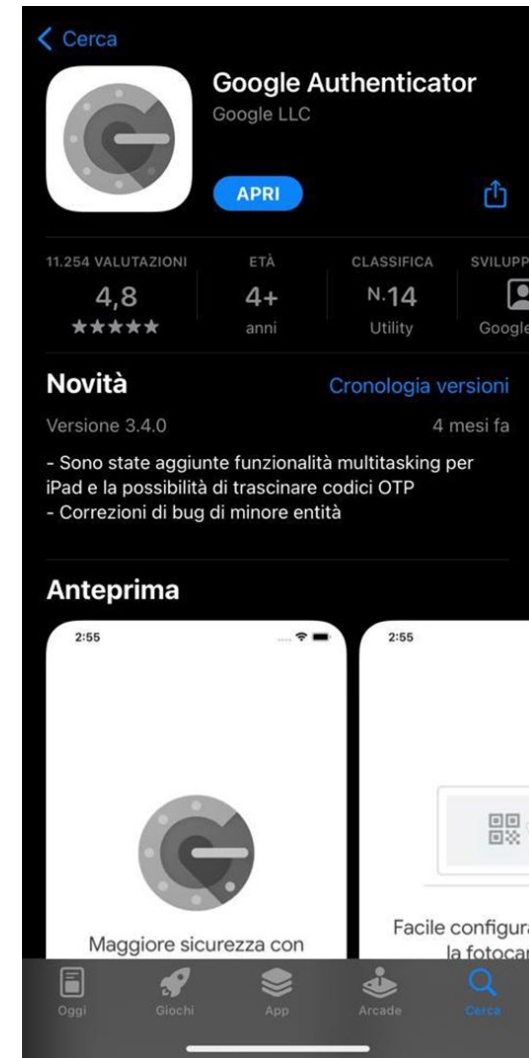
< Cerca

Google Authenticator
Google LLC

APRI

11.254 VALUTAZIONI
4,8
★★★★★

ETÀ
4+
anni

CLASSIFICA
N.14
Utility

SVILUPP
Google

Novità
Cronologia versioni

Versione 3.4.0
4 mesi fa

- Sono state aggiunte funzionalità multitasking per iPad e la possibilità di trascinare codici OTP
- Correzioni di bug di minore entità

Anteprima

2:55

Maggiore sicurezza con

2:55

Facile configura
la fotocam

Oggi
Giochi
App
Arcade
Cerca